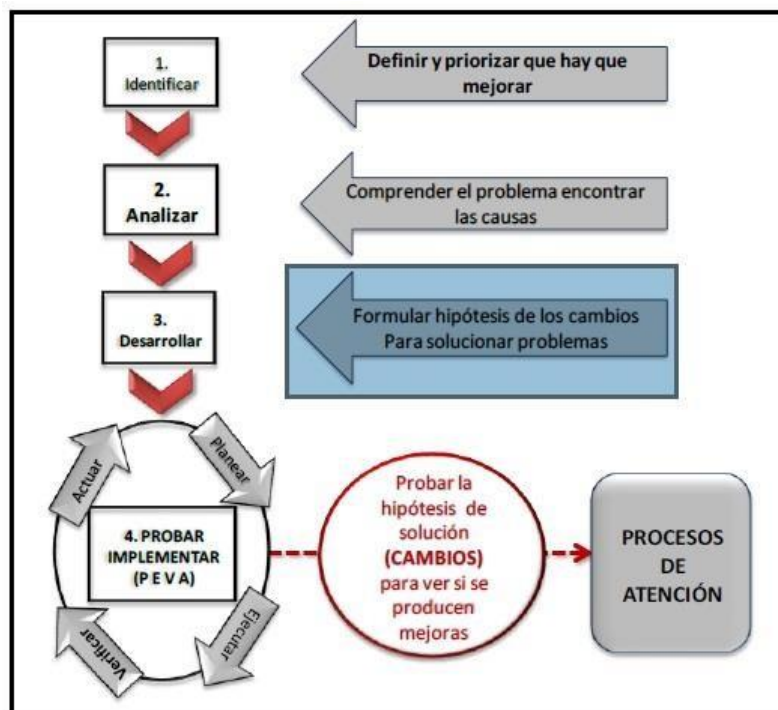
1. Identificar

Definir y priorizar que hay que mejorar

2. Analizar

Comprender el problema encontrar las causas

3. Desarrollar

Formular hipótesis de los cambios Para solucionar problemas

Actuar

Planear

4. PROBAR IMPLEMENTAR (P E V A)

Ejecutar

Verificar

Probar la hipótesis de solución (CAMBIOS) para ver si se producen mejoras

PROCESOS DE ATENCIÓN